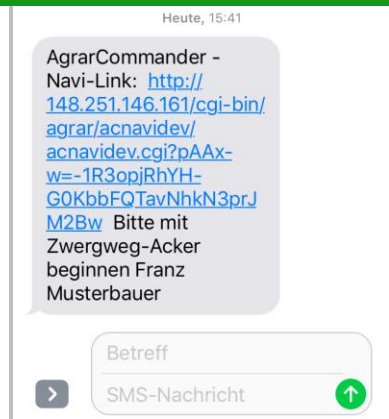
Heute, 15:41

AgrarCommander - Navi-Link: http://148.251.146.161/cgi-bin/agrar/acnavidev/acnavidev.cgi?pAAx-w=-1R3opjRhYH-G0KbbFQTavNhkN3prJM2Bw Bitte mit Zwergweg-Acker beginnen Franz Musterbauer

Betreff

SMS-Nachricht